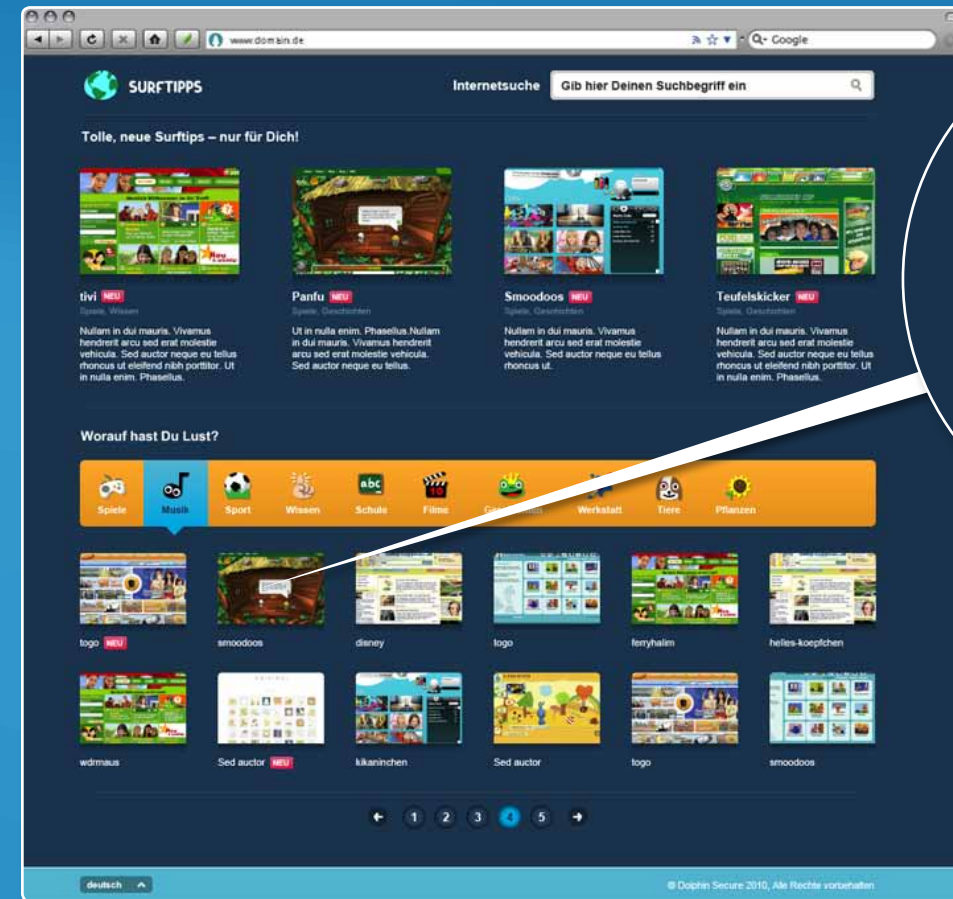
www.domain.de

Google

SURFTIPPS

Internetsuche

Gib hier Deinen Suchbegriff ein

Tolle, neue Surftips – nur für Dich!

tivi NEU
Spiele, Wissen
Nullam in dui mauris. Vivamus hendrerit arcu sed erat molestie vehicula. Sed auctor neque eu tellus rhoncus ut eleifend nibh porttitor. Ut in nulla enim. Phasellus.

Panfu NEU
Spiele, Geschichten
Ut in nulla enim. Phasellus.Nullam in dui mauris. Vivamus hendrerit arcu sed erat molestie vehicula. Sed auctor neque eu tellus.

Smoodoos NEU
Spiele, Geschichten
Nullam in dui mauris. Vivamus hendrerit arcu sed erat molestie vehicula. Sed auctor neque eu tellus rhoncus ut.

Teufelskicker NEU
Spiele, Geschichten
Nullam in dui mauris. Vivamus hendrerit arcu sed erat molestie vehicula. Sed auctor neque eu tellus rhoncus ut eleifend nibh porttitor. Ut in nulla enim. Phasellus.

Worauf hast Du Lust?

Spiele Musik Sport Wissen Schule Filme Geschichten Werkstatt Tiere Pflanzen

togo NEU
smoodoos
disney
togo
ferryhalim
helles-koepfchen
wdrmaus
Sed auctor NEU
kikaninchen
Sed auctor
togo
smoodoos

1 2 3 4 5

deutsch

© Dolphin Secure 2010, Alle Rechte vorbehalten